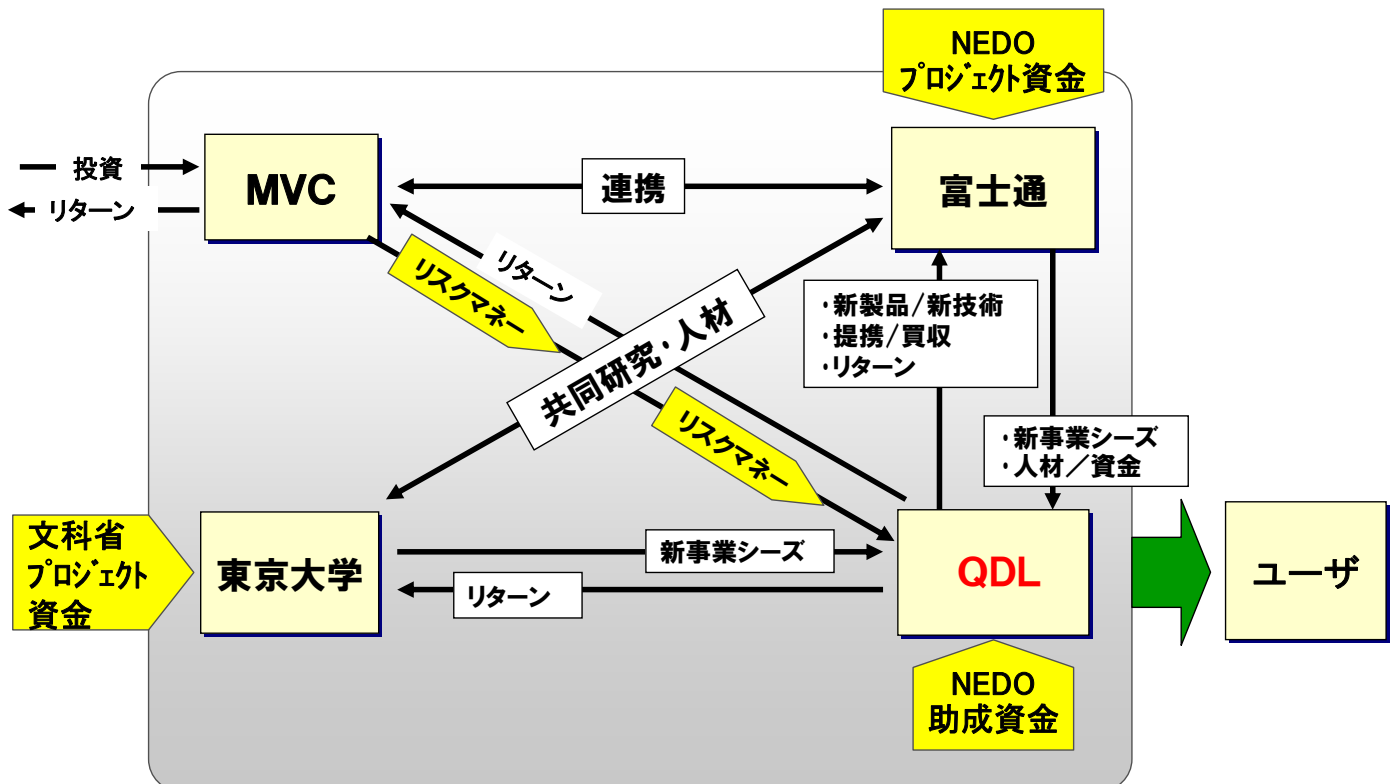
NEDO
プロジェクト資金

投資

リターン

MVC

連携

富士通

リターン

リスクマネー

共同研究・人材

・新製品/新技術
・提携/買収
・リターン

リスクマネー

・新事業シーズ
・人材/資金

文科省
プロジェクト
資金

東京大学

新事業シーズ

リターン

QDL

ユーザ

NEDO
助成資金